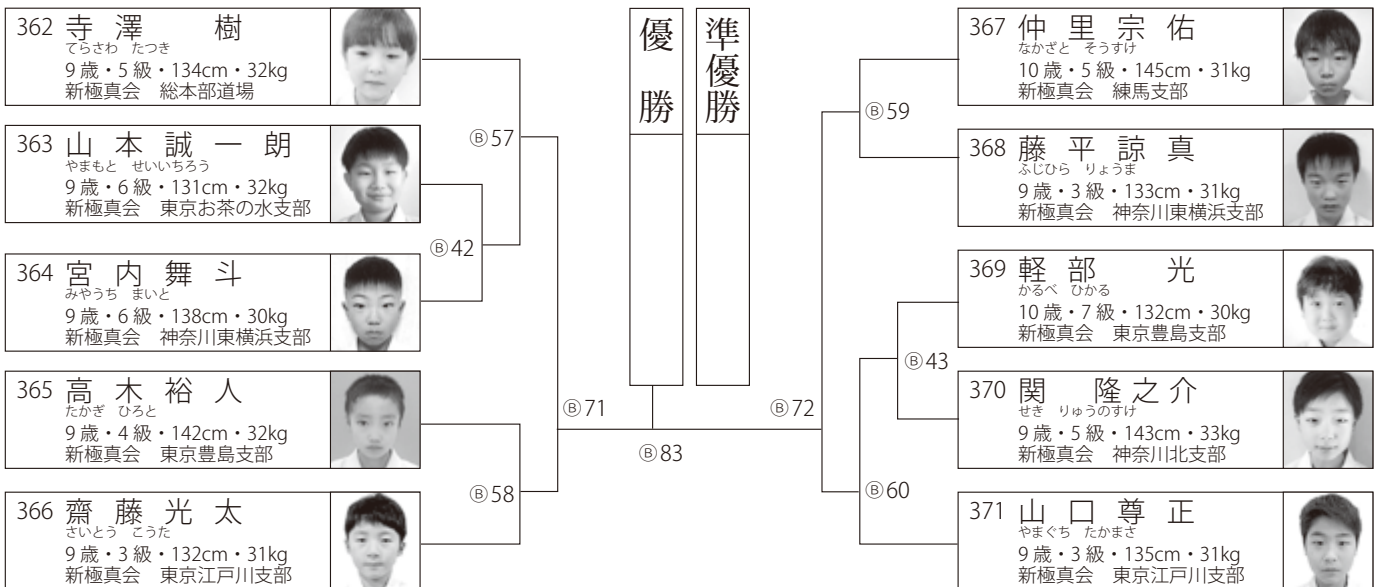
362 寺澤 樹
てらさわ たつき
9歳・5級・134cm・32kg
新極真会 総本部道場

363 山本誠一朗
やまもと せいいちろう
9歳・6級・131cm・32kg
新極真会 東京お茶の水支部

364 宮内舞斗
みやうち まいと
9歳・6級・138cm・30kg
新極真会 神奈川東横浜支部

365 高木裕人
たかぎ ひろと
9歳・4級・142cm・32kg
新極真会 東京豊島支部

366 齋藤光太
さいとう こうた
9歳・3級・132cm・31kg
新極真会 東京江戸川支部

Ⓑ57

Ⓑ42

Ⓑ58

Ⓑ71

優勝

準優勝

Ⓑ83

Ⓑ72

Ⓑ59

Ⓑ43

Ⓑ60

367 仲里宗佑
なかざと そうすけ
10歳・5級・145cm・31kg
新極真会 練馬支部

368 藤平諒真
ふじひら りょうま
9歳・3級・133cm・31kg
新極真会 神奈川東横浜支部

369 軽部 光
かるべ ひかる
10歳・7級・132cm・30kg
新極真会 東京豊島支部

370 関 隆之介
せき りゅうのすけ
9歳・5級・143cm・33kg
新極真会 神奈川北支部

371 山口尊正
やまぐち たかまさ
9歳・3級・135cm・31kg
新極真会 東京江戸川支部